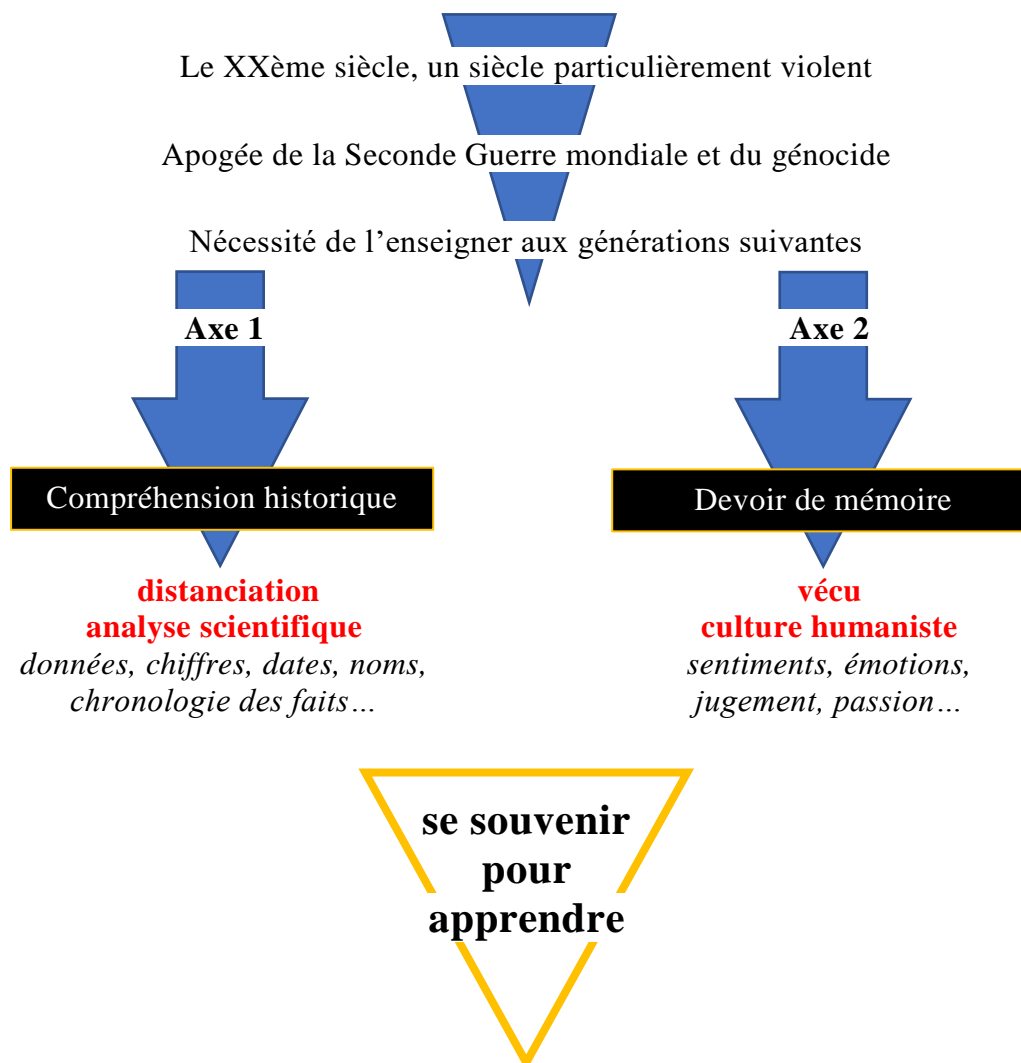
Le XXème siècle, un siècle particulièrement violent

Apogée de la Seconde Guerre mondiale et du génocide

Nécessité de l’enseigner aux générations suivantes

Axe 1

Compréhension historique

distanciation
analyse scientifique
*données, chiffres, dates, noms, chronologie des faits…*

Axe 2

Devoir de mémoire

vécu
culture humaniste
*sentiments, émotions, jugement, passion…*

se souvenir pour apprendre